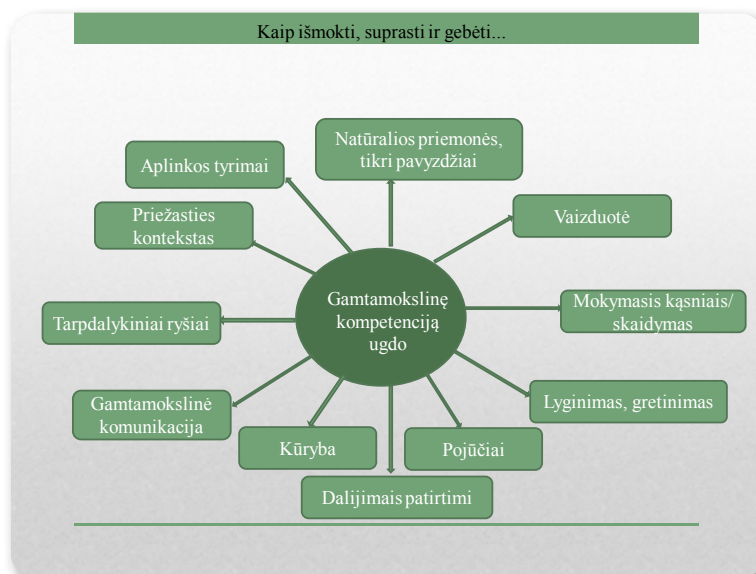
Kaip išmokti, suprasti ir gebėti...

Natūralios priemonės, tikri pavyzdžiai

Aplinkos tyrimai

Priežasties kontekstas

Vaizduotė

Gamtamokslinę kompetenciją ugdo

Tarpdalykiniai ryšiai

Mokymasis kąsniais/ skaidymas

Gamtamokslinė komunikacija

Lyginimas, gretinimas

Kūryba

Pojūčiai

Dalijimais patirtimi